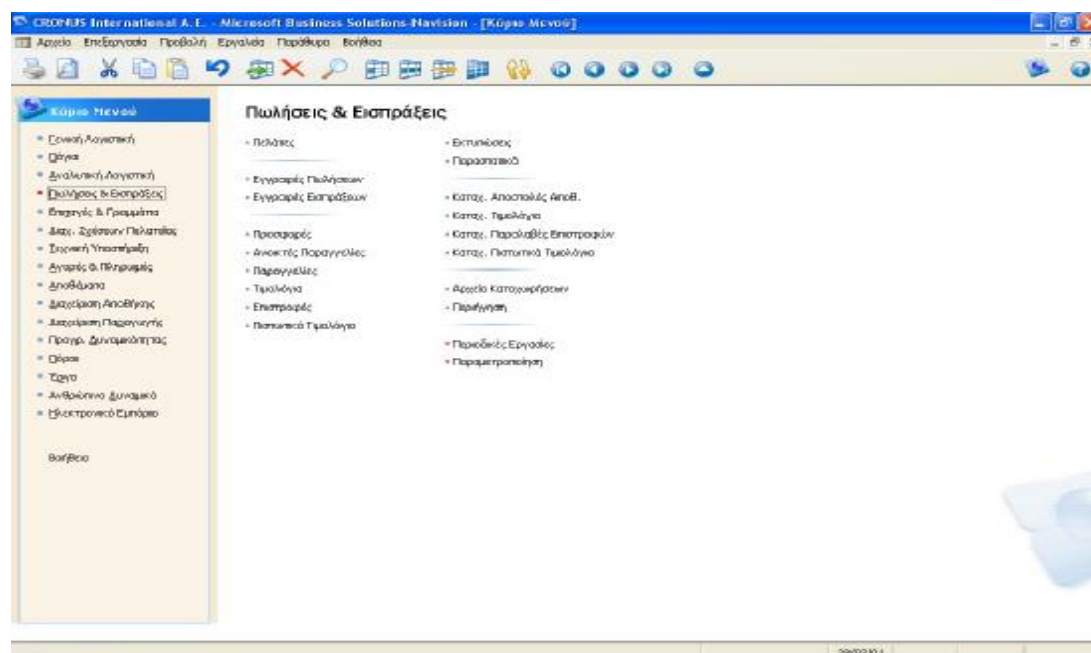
CRONUS International A.E. - Microsoft Business Solutions-Navision - [Κύριο Μενού]
Αρχείο Επεξεργασία Προβολή Εργαλεία Παράθυρο Βοήθεια

Κύριο Μενού
Γενική Λογιστική
Πάγια
Αναλυτική Λογιστική
Πωλήσεις & Εισπράξεις
Εταιρείες & Γραμμάτια
Διαχ. Σχέσεων Πελατών
Τεχνική Υποστήριξη
Αγορές & Πληρωμές
Αποθέματα
Διαχείριση Αποθήκης
Διαχείριση Παραγωγής
Προγρ. Δυναμικότητας
Πόροι
Έργο
Ανθρώπινο Δυναμικό
Ηλεκτρονικό Εμπόριο

Βοήθεια

Πωλήσεις & Εισπράξεις

Πελάτες

Εγγραφές Πωλήσεων
Εγγραφές Εισπράξεων

Προσφορές
Ανοικτές Παραγγελίες
Παραγγελίες
Τιμολόγια
Επιστροφές
Πιστωτικά Τιμολόγια

Εκτυπώσεις
Παραστατικά

Καταχ. Αποστολές Αποθ.
Καταχ. Τιμολόγια
Καταχ. Παραλαβές Επιστροφών
Καταχ. Πιστωτικά Τιμολόγια

Αρχείο Καταχωρήσεων
Περιήγηση

Περιοδικές Εργασίες
Παραμετροποίηση

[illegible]